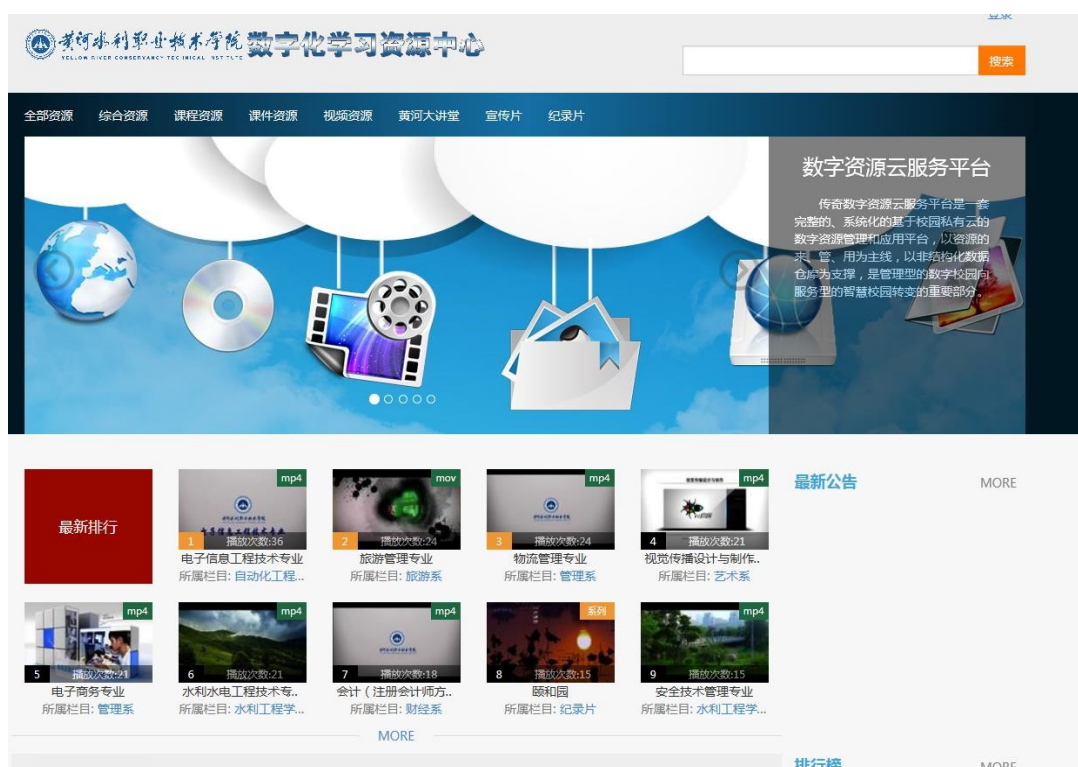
黄河水利职业技术学院 数字化学习资源中心
YELLOW RIVER CONSERVANCY TECHNICAL INSTITUTE

登录

搜索

全部资源 综合资源 课程资源 课件资源 视频资源 黄河大讲堂 宣传片 纪录片

数字资源云服务平台

传奇数字资源云服务平台是一套完整的、系统化的基于校园私有云的数字资源管理和应用平台，以资源的采、管、用为主线，以非结构化数据仓库为支撑，是管理型的数字校园向服务型的智慧校园转变的重要部分。

最新排行

mp4
1 播放次数:36
电子信息工程技术专业
所属栏目: 自动化工程...

mov
2 播放次数:24
旅游管理专业
所属栏目: 旅游系

mp4
3 播放次数:24
物流管理专业
所属栏目: 管理系

mp4
4 播放次数:21
视觉传播设计与制作..
所属栏目: 艺术系

mp4
5 播放次数:21
电子商务专业
所属栏目: 管理系

mp4
6 播放次数:21
水利水电工程技术专..
所属栏目: 水利工程学...

mp4
7 播放次数:18
会计（注册会计师方..
所属栏目: 财经系

系列
8 播放次数:15
颐和园
所属栏目: 纪录片

mp4
9 播放次数:15
安全技术管理专业
所属栏目: 水利工程学...

MORE

最新公告 MORE

排行榜 MORE